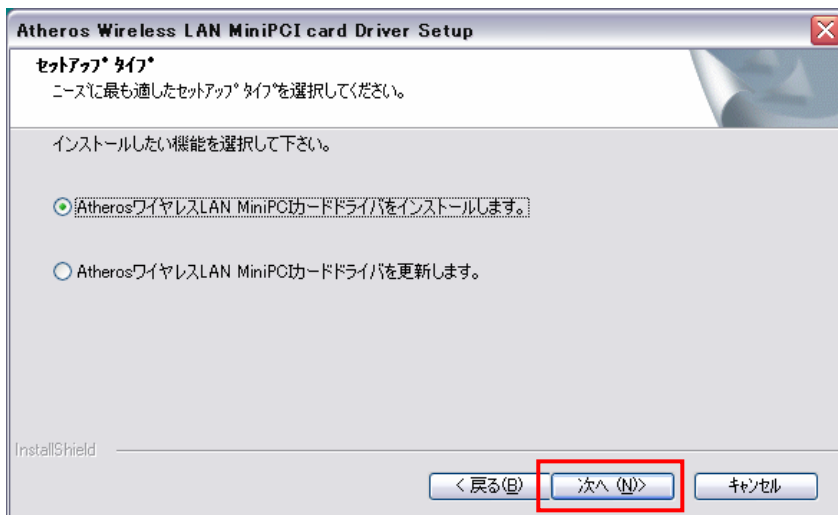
Atheros Wireless LAN MiniPCI card Driver Setup

ｾｯﾄｱｯﾌﾟ ﾀｲﾌﾟ
ﾆｰｽﾞに最も適したｾｯﾄｱｯﾌﾟ ﾀｲﾌﾟを選択してください。

インストールしたい機能を選択して下さい。

AtherosワイヤレスLAN MiniPCIカードドライバをインストールします。

AtherosワイヤレスLAN MiniPCIカードドライバを更新します。

InstallShield

< 戻る(B)

次へ (N)>

ｷｬﾝｾﾙ